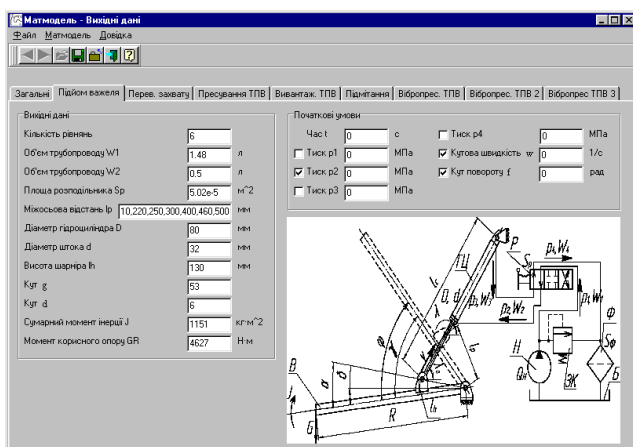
Матмодель - Вихідні дані

Файл Матмодель Довідка

Загальні | Підйом важеля | Перев. захвату | Пресування ТПВ | Вивантаж. ТПВ | Підмітання | Вібропрес. ТПВ | Вібропрес. ТПВ 2 | Вібропрес ТПВ 3

Вихідні дані

| | | |
|---|---|---|
| Кількість рівнянь | 6 | |
| Об'єм трубопроводу W1 | 1.48 | л |
| Об'єм трубопроводу W2 | 0.5 | л |
| Площа розподільника Sp | 5.02e-5 | м^2 |
| Міжосьова відстань lp | 10,220,250,300,400,460,500 | мм |
| Діаметр гідроциліндра D | 80 | мм |
| Діаметр штока d | 32 | мм |
| Висота шарніра lh | 130 | мм |
| Кут g | 53 | |
| Кут d | 6 | |
| Сумарний момент інерції J | 1151 | кг·м^2 |
| Момент корисного опору GR | 4627 | Н·м |

Початкові умови

| | | | | | |
|---|---|---|---|---|---|
| Час t | 0 | с | Тиск p4 | 0 | МПа |
| Тиск p1 | 0 | МПа | Кутова швидкість w | 0 | 1/с |
| Тиск p2 | 0 | МПа | Кут повороту f | 0 | рад |
| Тиск p3 | 0 | МПа | | | |

P
$S_p$
$p_4 W_4$
$p_1 W_1$
ГЦ
$D, d$
$p_3 W_3$
$p_2 W_2$
$l_c$
Ф
Н
$Q_H$
ЗК
$S_\Phi$
Б
В
R
Б